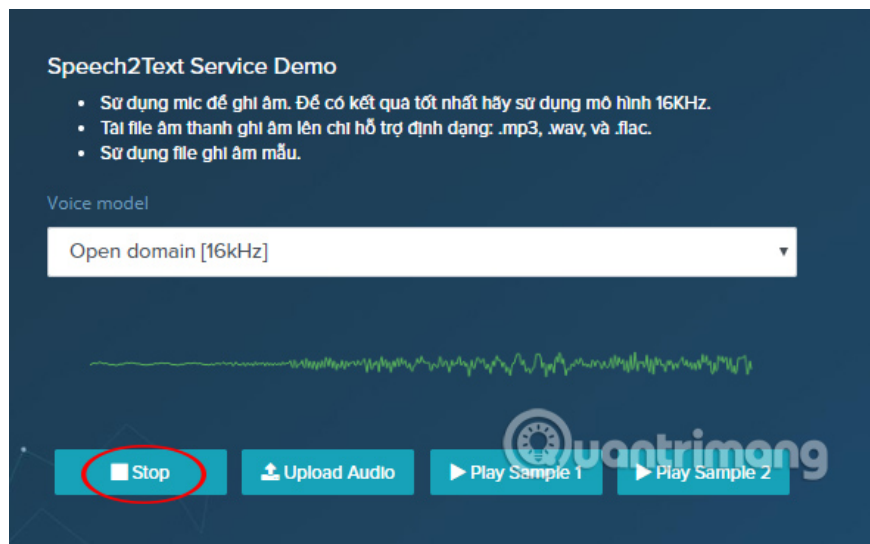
Speech2Text Service Demo

- Sử dụng mic để ghi âm. Để có kết quả tốt nhất hãy sử dụng mô hình 16KHz.
- Tải file âm thanh ghi âm lên chỉ hỗ trợ định dạng: .mp3, .wav, và .flac.
- Sử dụng file ghi âm mẫu.

Voice model

Open domain [16kHz]

Stop

Upload Audio

Play Sample 1

Play Sample 2

Quantrimang